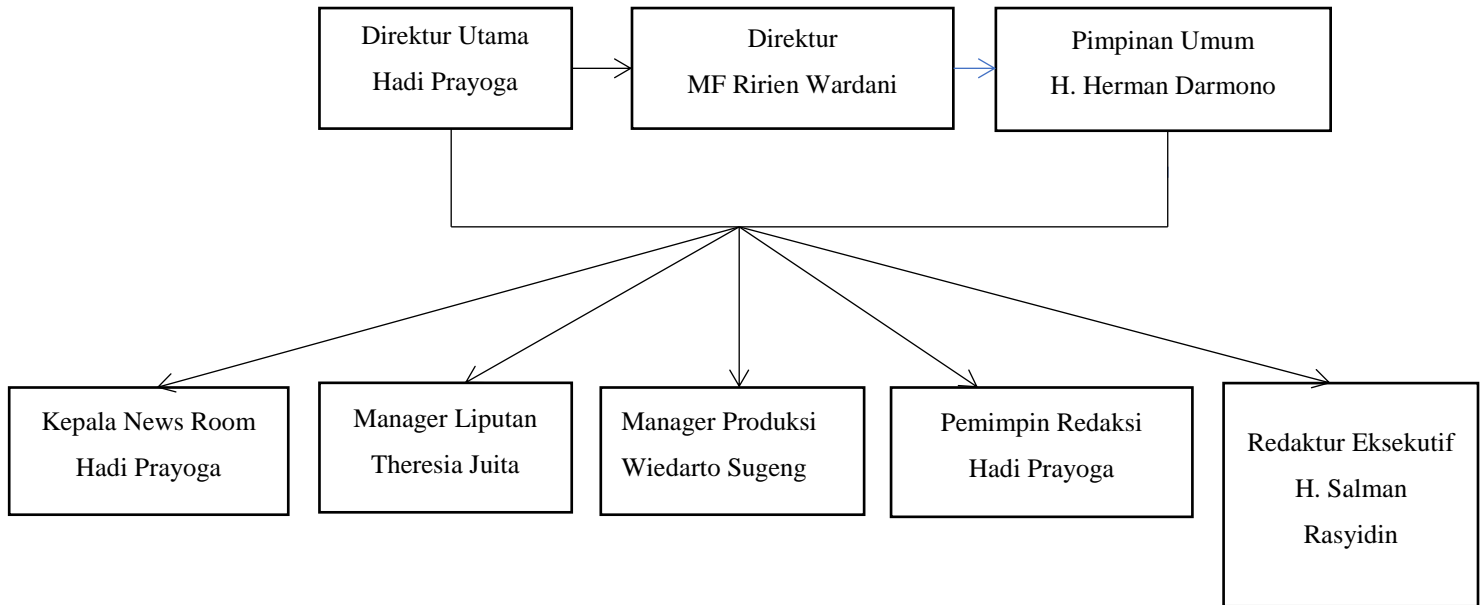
Direktur Utama
Hadi Prayoga

Direktur
MF Ririen Wardani

Pimpinan Umum
H. Herman Darmono

Kepala News Room
Hadi Prayoga

Manager Liputan
Theresia Juita

Manager Produksi
Wiedarto Sugeng

Pemimpin Redaksi
Hadi Prayoga

Redaktur Eksekutif
H. Salman
Rasyidin